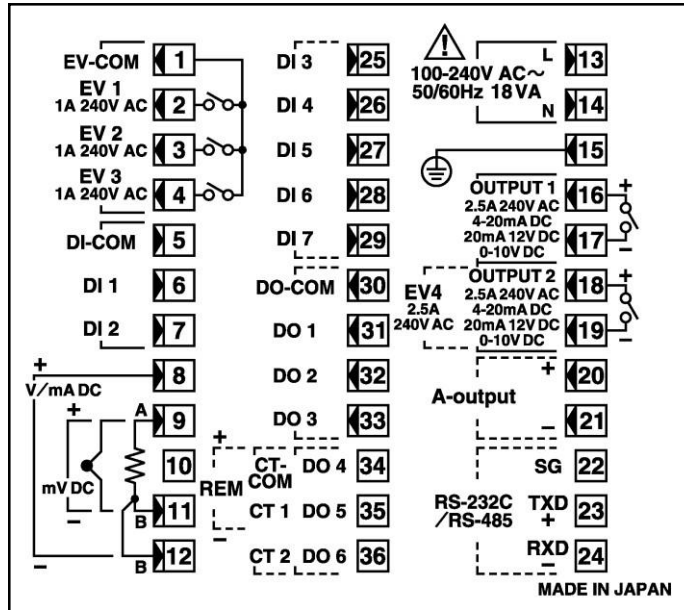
EV-COM 1
EV 1 1A 240V AC 2
EV 2 1A 240V AC 3
EV 3 1A 240V AC 4
DI-COM 5
DI 1 6
DI 2 7
+ V/mA DC 8
+ A 9
10
mV DC
– B 11
– B 12

DI 3 25
DI 4 26
DI 5 27
DI 6 28
DI 7 29
DO-COM 30
DO 1 31
DO 2 32
DO 3 33
+ CT-COM DO 4 34
REM CT 1 DO 5 35
– CT 2 DO 6 36

100-240V AC~ 50/60Hz 18 VA
L 13
N 14
15
OUTPUT 1 2.5A 240V AC 4-20mA DC 20mA 12V DC 0-10V DC
+ 16
– 17
EV4 2.5A 240V AC
OUTPUT 2 2.5A 240V AC 4-20mA DC 20mA 12V DC 0-10V DC
+ 18
– 19
A-output
+ 20
– 21
SG 22
RS-232C /RS-485
TXD + 23
RXD – 24
MADE IN JAPAN